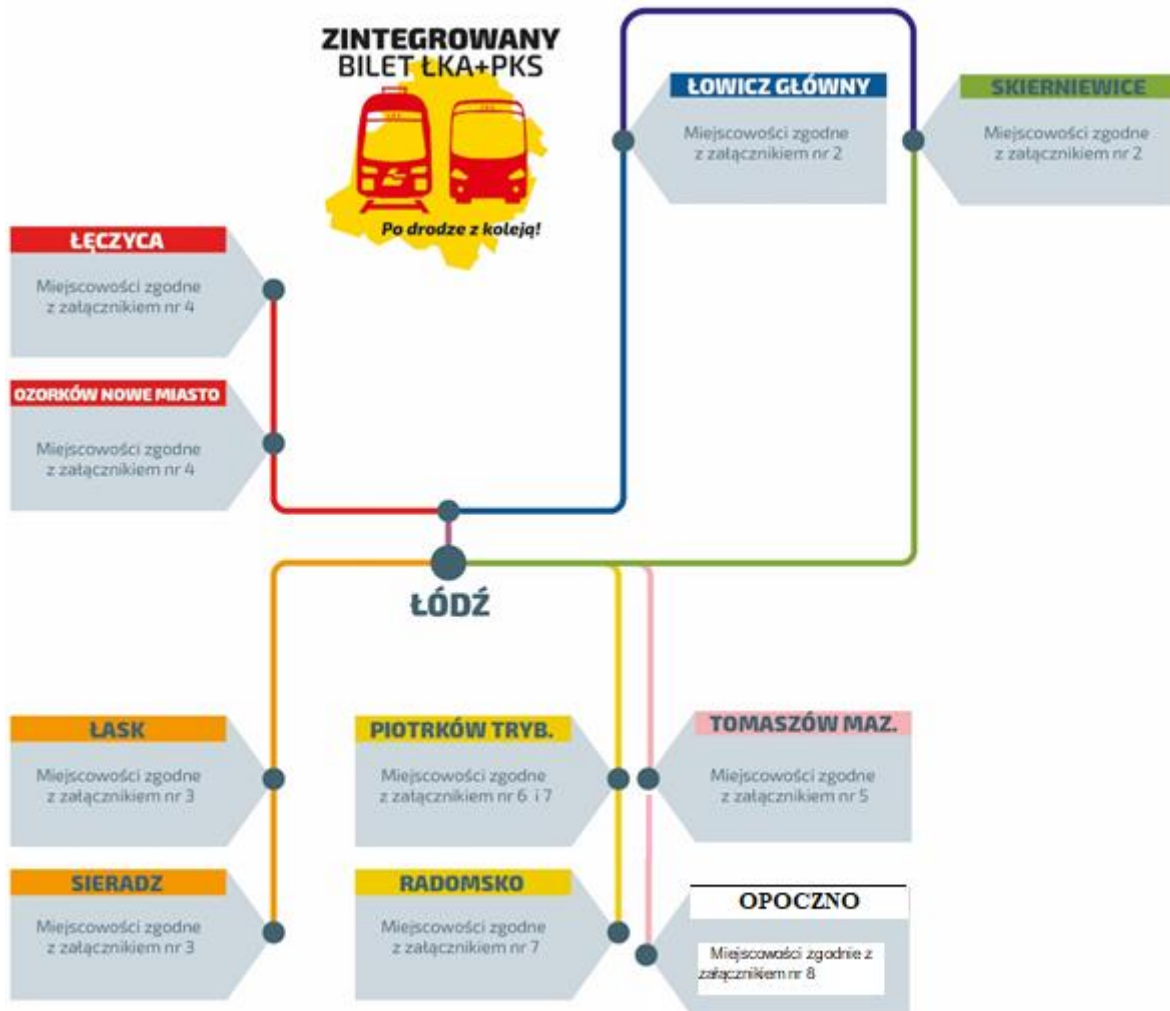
ZINTEGROWANY
BILET ŁKA+PKS

Po drodze z koleją!

ŁOWICZ GŁÓWNY
Miejscowości zgodne z załącznikiem nr 2

SKIERNIEWICE
Miejscowości zgodne z załącznikiem nr 2

ŁĘCZYCA
Miejscowości zgodne z załącznikiem nr 4

OZORKÓW NOWE MIASTO
Miejscowości zgodne z załącznikiem nr 4

ŁÓDŹ

ŁASK
Miejscowości zgodne z załącznikiem nr 3

PIOTRKÓW TRYB.
Miejscowości zgodne z załącznikiem nr 6 i 7

TOMASZÓW MAZ.
Miejscowości zgodne z załącznikiem nr 5

SIERADZ
Miejscowości zgodne z załącznikiem nr 3

RADOMSKO
Miejscowości zgodne z załącznikiem nr 7

OPOCZNO
Miejscowości zgodnie z załącznikiem nr 8